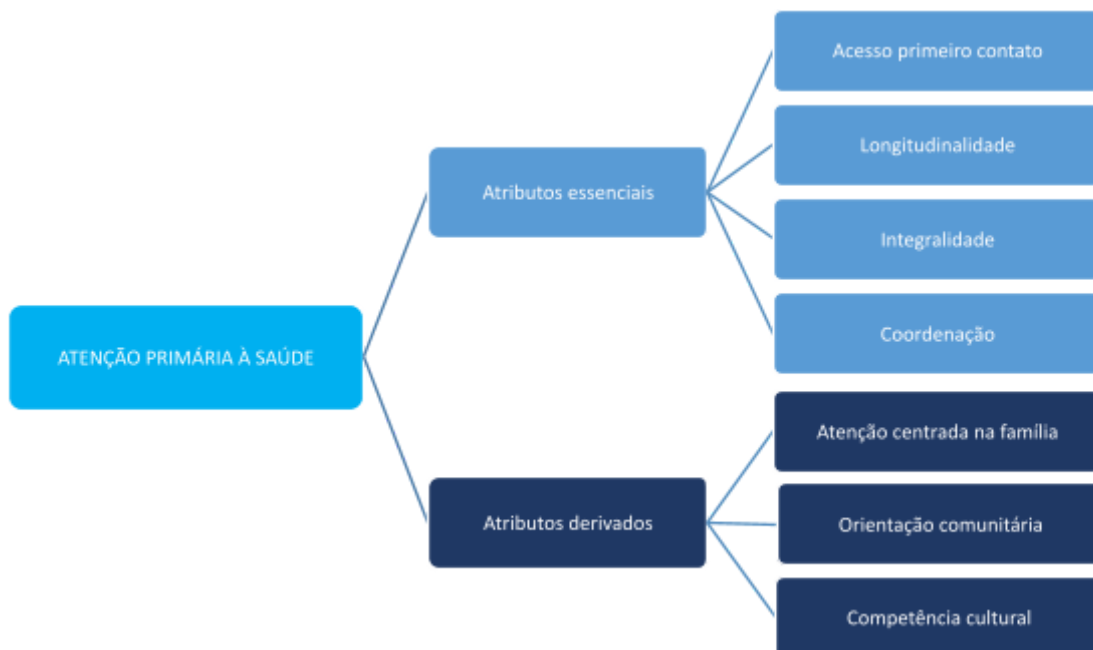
ATENÇÃO PRIMÁRIA À SAÚDE

Atributos essenciais

Acesso primeiro contato

Longitudinalidade

Integralidade

Coordenação

Atributos derivados

Atenção centrada na família

Orientação comunitária

Competência cultural